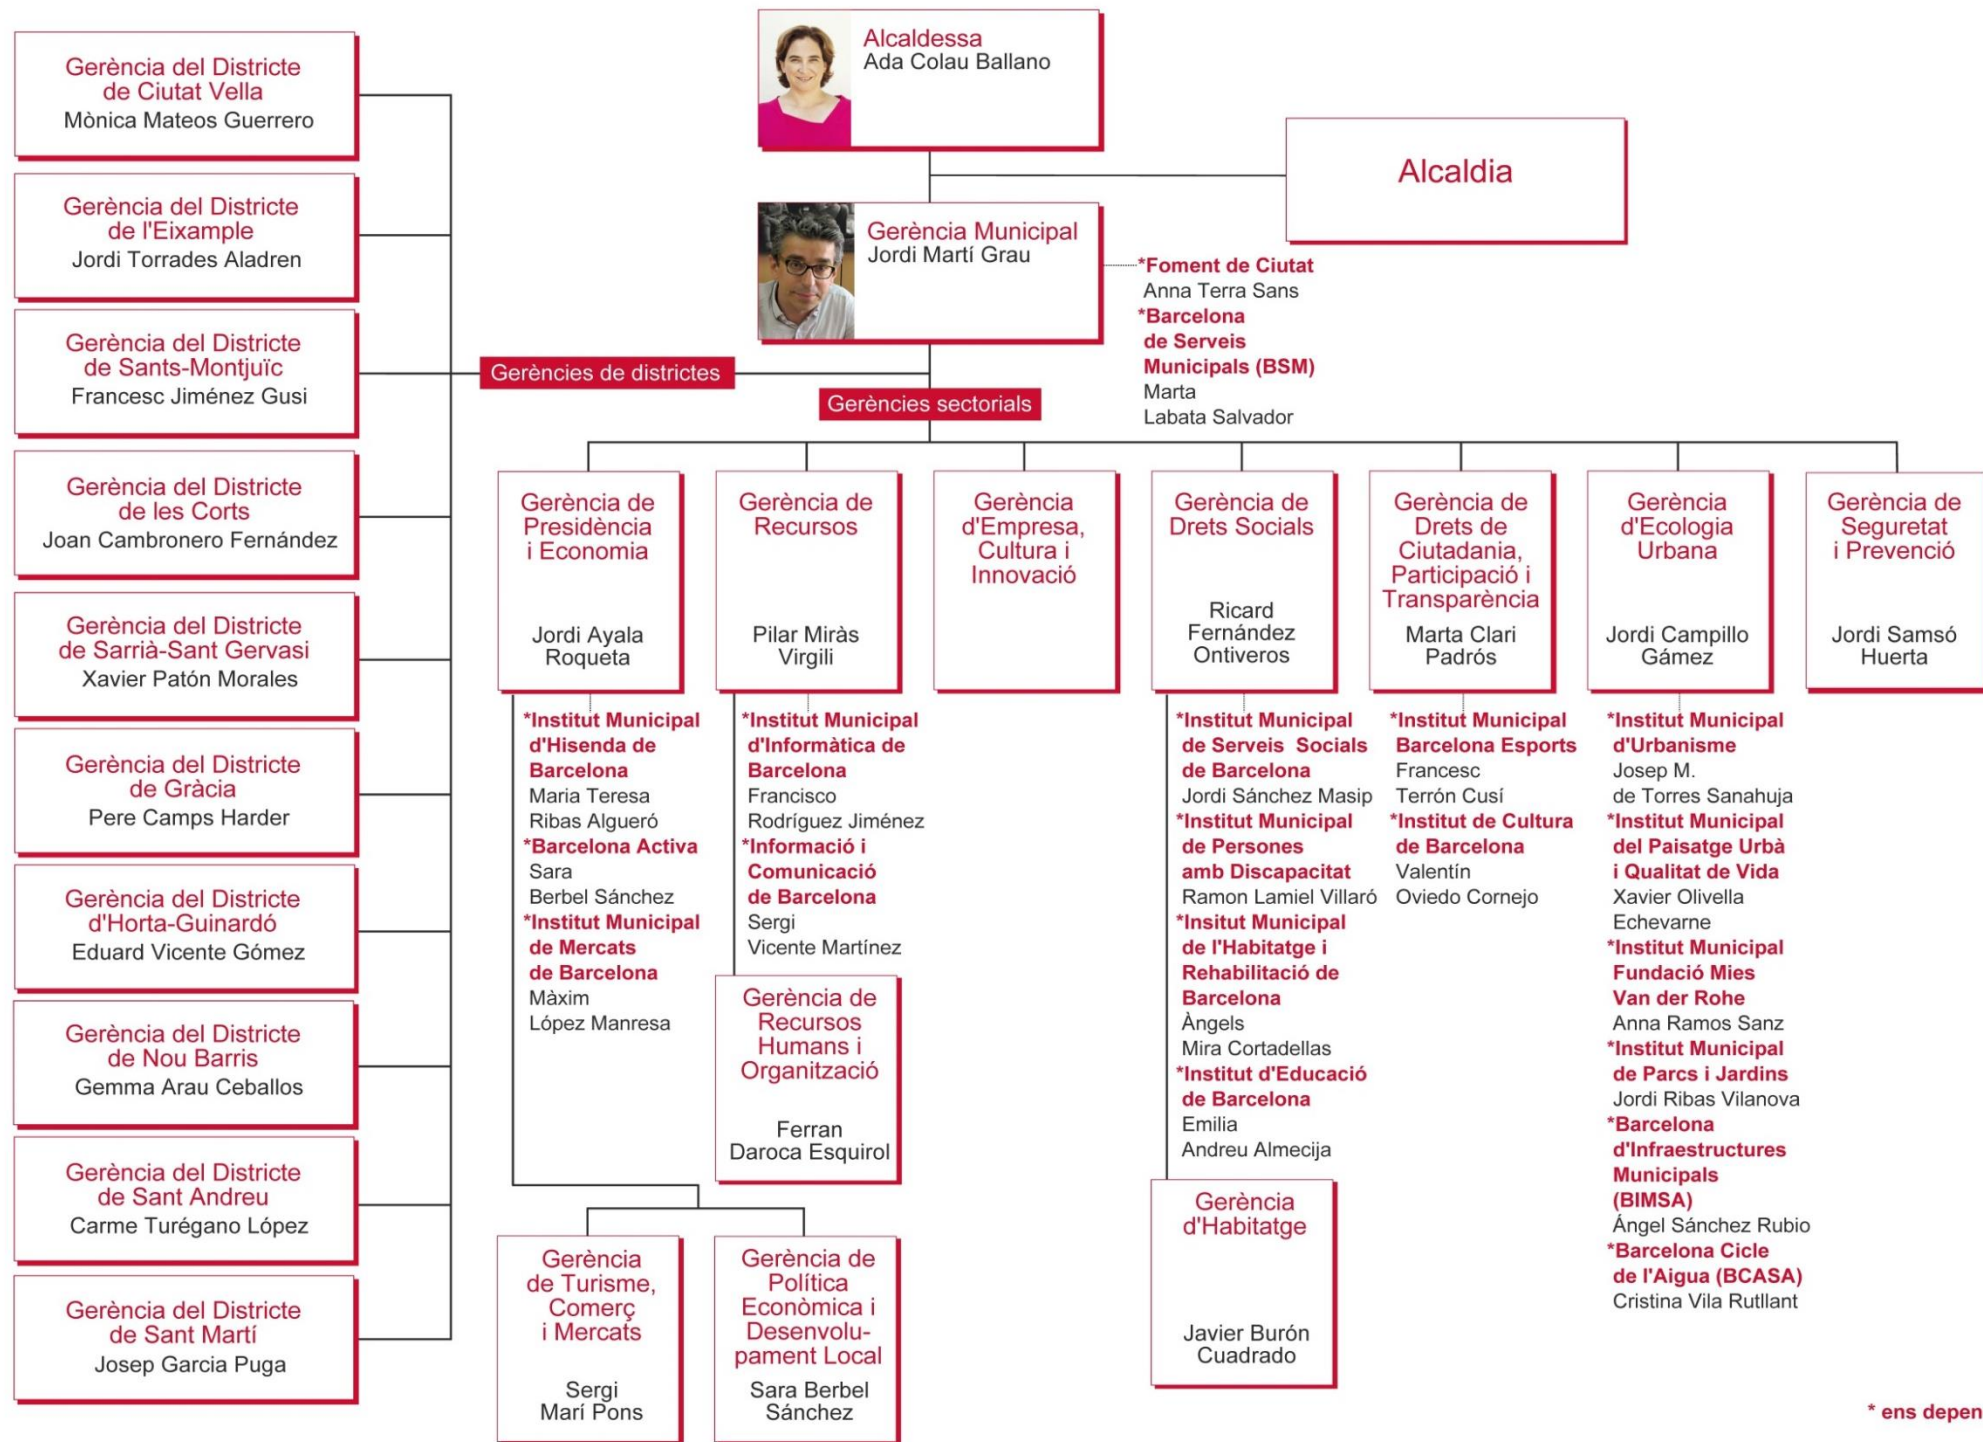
Alcaldessa
Ada Colau Ballano

Alcaldia

Gerència Municipal
Jordi Martí Grau

*Foment de Ciutat
Anna Terra Sans
*Barcelona de Serveis Municipals (BSM)
Marta Labata Salvador

Gerències de districtes

Gerències sectorials

Gerència del Districte de Ciutat Vella
Mònica Mateos Guerrero

Gerència del Districte de l'Eixample
Jordi Torrades Aladren

Gerència del Districte de Sants-Montjuïc
Francesc Jiménez Gusi

Gerència del Districte de les Corts
Joan Cambronero Fernández

Gerència del Districte de Sarrià-Sant Gervasi
Xavier Patón Morales

Gerència del Districte de Gràcia
Pere Camps Harder

Gerència del Districte d'Horta-Guinardó
Eduard Vicente Gómez

Gerència del Districte de Nou Barris
Gemma Arau Ceballos

Gerència del Districte de Sant Andreu
Carme Turégano López

Gerència del Districte de Sant Martí
Josep Garcia Puga

Gerència de Presidència i Economia
Jordi Ayala Roqueta

*Institut Municipal d'Hisenda de Barcelona
Maria Teresa Ribas Algueró
*Barcelona Activa
Sara Berbel Sánchez
*Institut Municipal de Mercats de Barcelona
Màxim López Manresa

Gerència de Recursos
Pilar Miràs Virgili

*Institut Municipal d'Informàtica de Barcelona
Francisco Rodríguez Jiménez
*Informació i Comunicació de Barcelona
Sergi Vicente Martínez

Gerència de Recursos Humans i Organització
Ferran Daroca Esquirol

Gerència d'Empresa, Cultura i Innovació

Gerència de Drets Socials
Ricard Fernández Ontiveros

*Institut Municipal de Serveis Socials de Barcelona
Jordi Sánchez Masip
*Institut Municipal de Persones amb Discapacitat
Ramon Lamiel Villaró
*Insitut Municipal de l'Habitatge i Rehabilitació de Barcelona
Àngels Mira Cortadellas
*Institut d'Educació de Barcelona
Emilia Andreu Almecija

Gerència d'Habitatge
Javier Burón Cuadrado

Gerència de Drets de Ciutadania, Participació i Transparència
Marta Clari Padrós

*Institut Municipal Barcelona Esports
Francesc Terrón Cusí
*Institut de Cultura de Barcelona
Valentín Oviedo Cornejo

Gerència d'Ecologia Urbana
Jordi Campillo Gámez

*Institut Municipal d'Urbanisme
Josep M. de Torres Sanahuja
*Institut Municipal del Paisatge Urbà i Qualitat de Vida
Xavier Olivella Echevarne
*Institut Municipal Fundació Mies Van der Rohe
Anna Ramos Sanz
*Institut Municipal de Parcs i Jardins
Jordi Ribas Vilanova
*Barcelona d'Infraestructures Municipals (BIMSA)
Ángel Sánchez Rubio
*Barcelona Cicle de l'Aigua (BCASA)
Cristina Vila Rutllant

Gerència de Seguretat i Prevenció
Jordi Samsó Huerta

Gerència de Turisme, Comerç i Mercats
Sergi Marí Pons

Gerència de Política Econòmica i Desenvolupament Local
Sara Berbel Sánchez

* ens depen